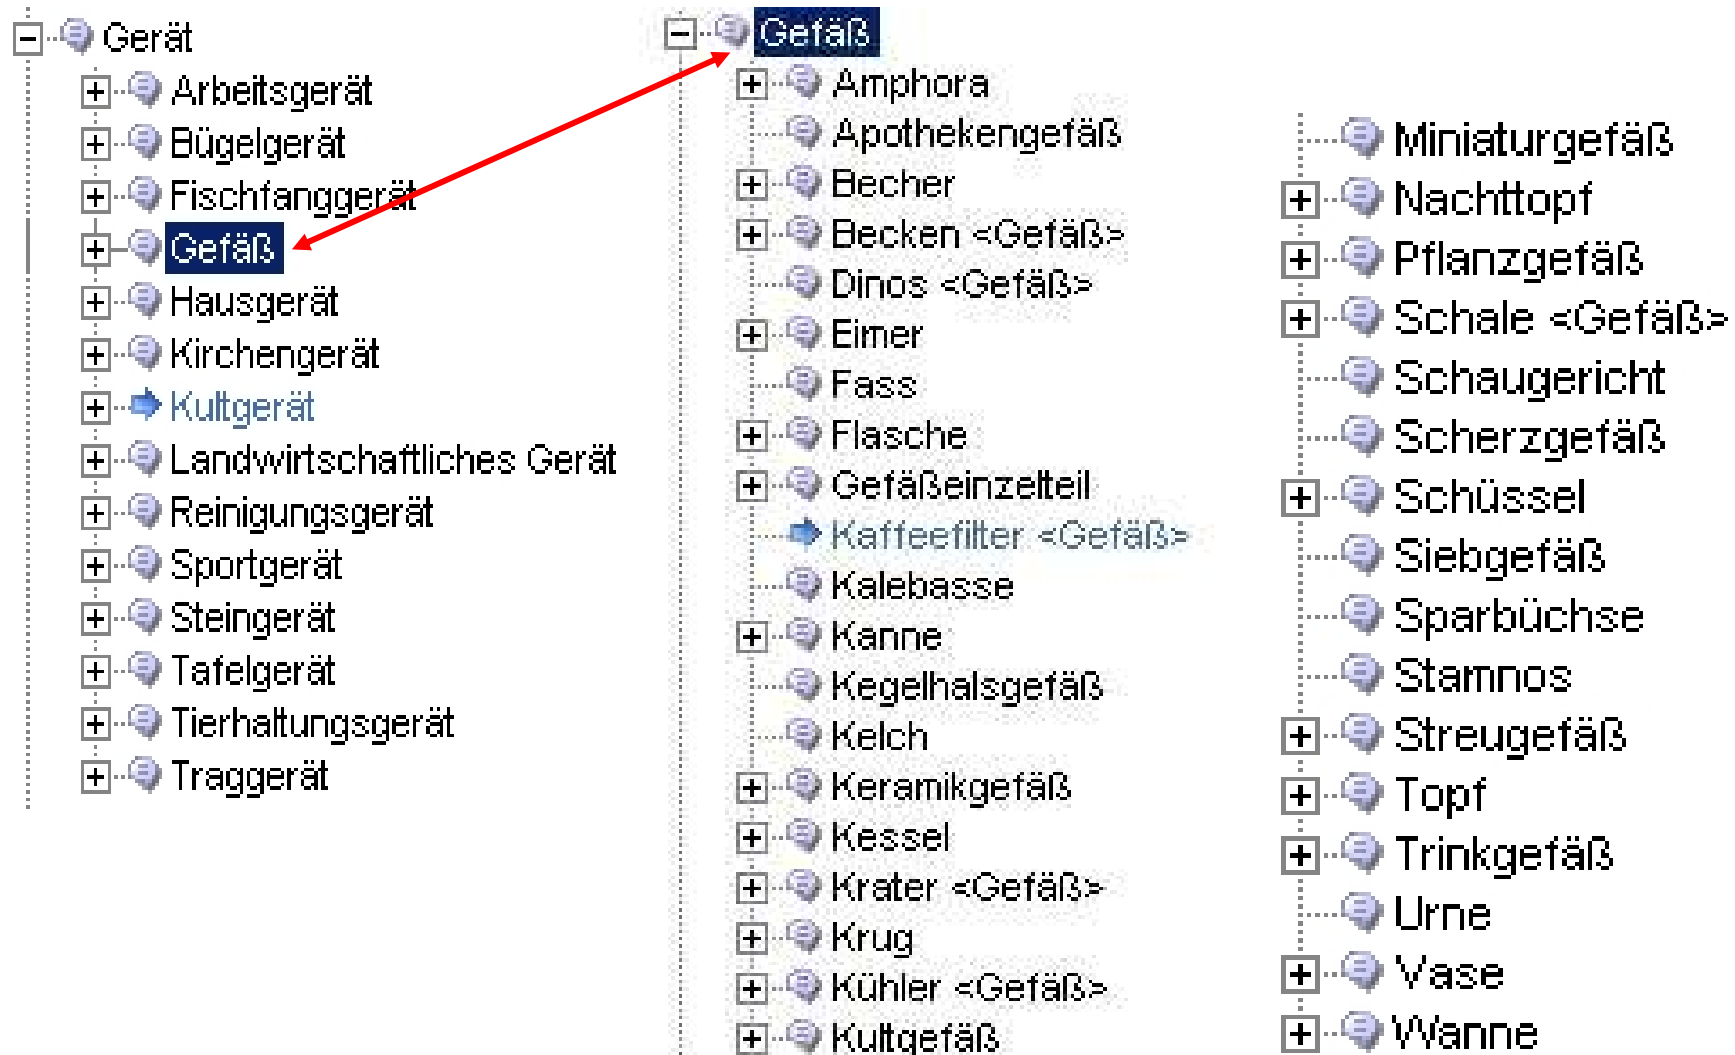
Gerät
Arbeitsgerät
Bügelgerät
Fischfanggerät
Gefäß
Hausgerät
Kirchengerät
Kultgerät
Landwirtschaftliches Gerät
Reinigungsgerät
Sportgerät
Steingerät
Tafelgerät
Tierhaltungsgerät
Traggerät

Gefäß
Amphora
Apothekengefäß
Becher
Becken <Gefäß>
Dinos <Gefäß>
Eimer
Fass
Flasche
Gefäßeinzelteil
Kaffeefilter <Gefäß>
Kalebasse
Kanne
Kegelhalsgefäß
Kelch
Keramikgefäß
Kessel
Krater <Gefäß>
Krug
Kühler <Gefäß>
Kultgefäß

Miniaturgefäß
Nachttopf
Pflanzgefäß
Schale <Gefäß>
Schaugericht
Scherzgefäß
Schüssel
Siebgefäß
Sparbüchse
Stamnos
Streugefäß
Topf
Trinkgefäß
Urne
Vase
Wanne